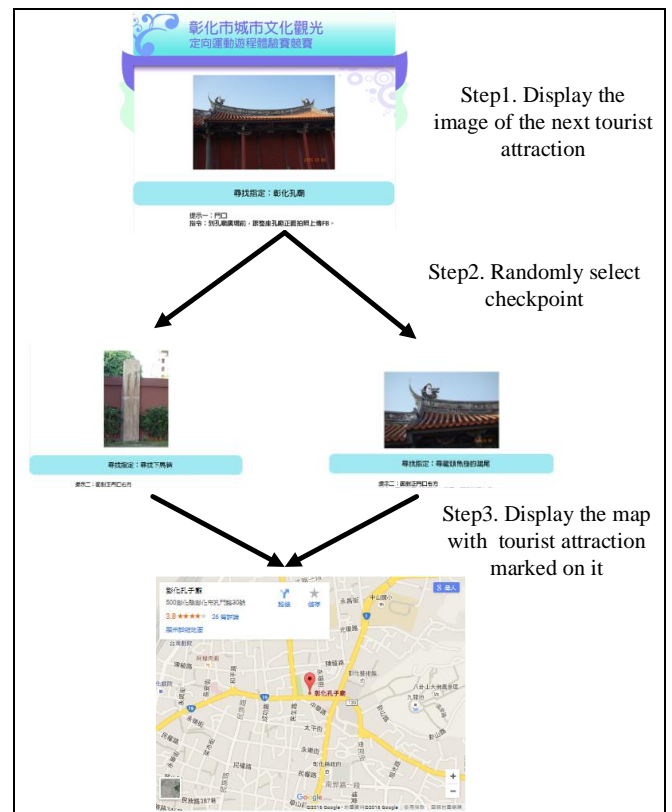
彰化市城市文化觀光
定向運動遊程體驗賽競賽

尋找指定：彰化孔廟

提示一：門口
指令：到孔廟廣場前，跟整座孔廟正面拍照上傳FB。

Step1. Display the image of the next tourist attraction

Step2. Randomly select checkpoint

尋找指定：尋找下馬碑

提示二：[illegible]

尋找指定：尋找龍魚身的屋脊

提示三：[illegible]

Step3. Display the map with tourist attraction marked on it

彰化孔子廟
500彰化縣彰化市孔門路30號
3.8 ★★★★ 26 篇評論
顯示較大地圖
規劃
儲存
彰化孔子廟
登入
+
-
Google